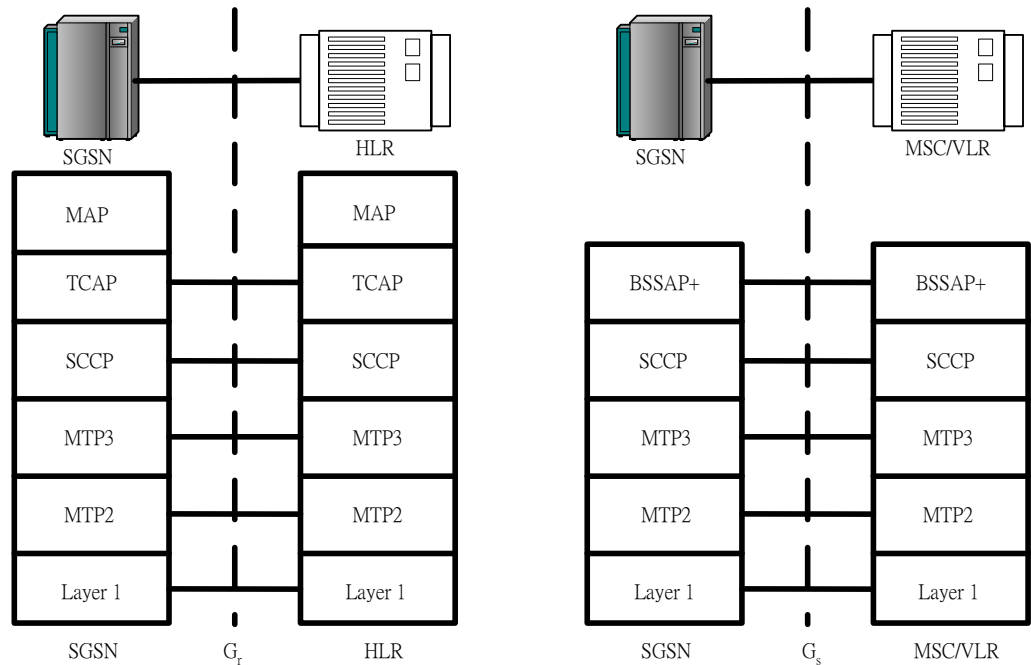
SGSN

HLR

MAP

TCAP

SCCP

MTP3

MTP2

Layer 1

MAP

TCAP

SCCP

MTP3

MTP2

Layer 1

SGSN

$G_r$

HLR

SGSN

MSC/VLR

BSSAP+

SCCP

MTP3

MTP2

Layer 1

BSSAP+

SCCP

MTP3

MTP2

Layer 1

SGSN

$G_s$

MSC/VLR